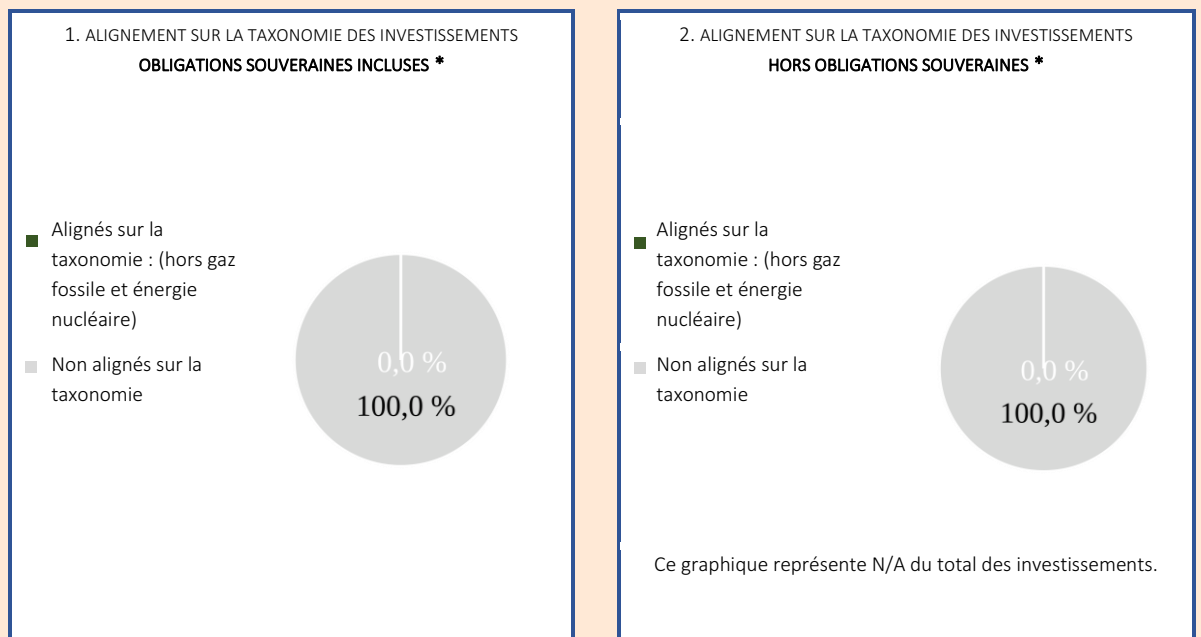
1. ALIGNEMENT SUR LA TAXONOMIE DES INVESTISSEMENTS
OBLIGATIONS SOUVERAINES INCLUSES *

Alignés sur la taxonomie : (hors gaz fossile et énergie nucléaire)

Non alignés sur la taxonomie

0,0 %
100,0 %

2. ALIGNEMENT SUR LA TAXONOMIE DES INVESTISSEMENTS
HORS OBLIGATIONS SOUVERAINES *

Alignés sur la taxonomie : (hors gaz fossile et énergie nucléaire)

Non alignés sur la taxonomie

0,0 %
100,0 %

Ce graphique représente N/A du total des investissements.